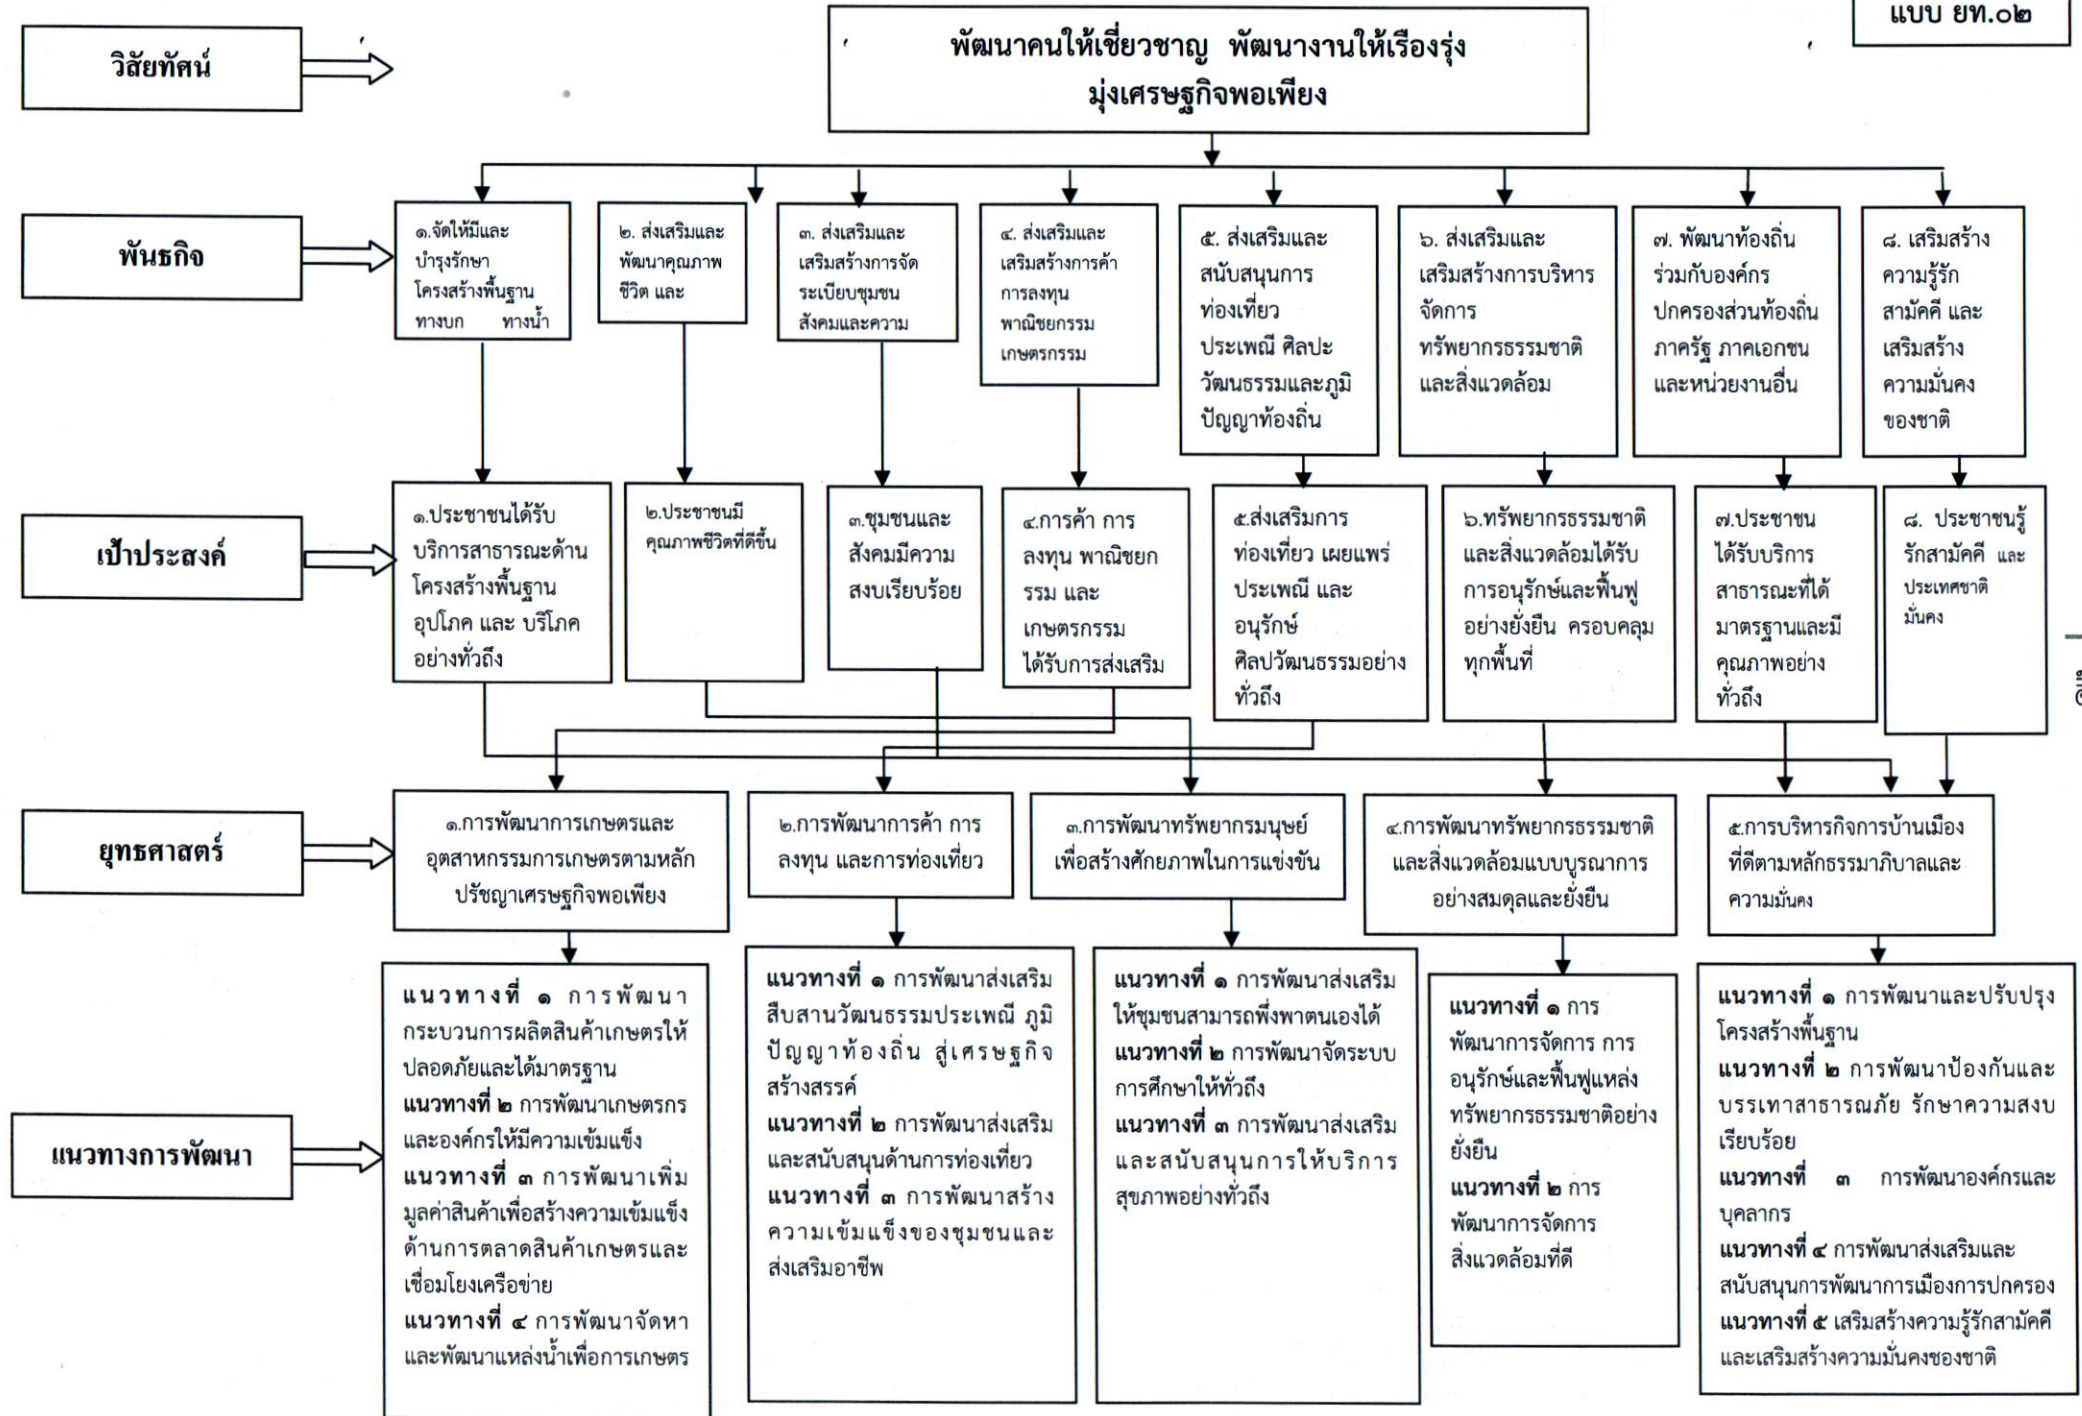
แบบ ยท.๐๒

วิสัยทัศน์

พัฒนาคนให้เชี่ยวชาญ พัฒนางานให้เรืองรุ่ง มุ่งเศรษฐกิจพอเพียง

พันธกิจ

๑.จัดให้มีและบำรุงรักษาโครงสร้างพื้นฐาน ทางบก ทางน้ำ

๒. ส่งเสริมและพัฒนาคุณภาพชีวิต และ

๓. ส่งเสริมและเสริมสร้างการจัดระเบียบชุมชน สังคมและความ

๔. ส่งเสริมและเสริมสร้างการค้า การลงทุน พาณิชยกรรม เกษตรกรรม

๕. ส่งเสริมและสนับสนุนการท่องเที่ยว ประเพณี ศิลปะ วัฒนธรรมและภูมิปัญญาท้องถิ่น

๖. ส่งเสริมและเสริมสร้างการบริหารจัดการ ทรัพยากรธรรมชาติและสิ่งแวดล้อม

๗. พัฒนาท้องถิ่นร่วมกับองค์กรปกครองส่วนท้องถิ่น ภาครัฐ ภาคเอกชน และหน่วยงานอื่น

๘. เสริมสร้างความรู้รักสามัคคี และเสริมสร้างความมั่นคงของชาติ

เป้าประสงค์

๑.ประชาชนได้รับบริการสาธารณะด้านโครงสร้างพื้นฐาน อุปโภค และ บริโภค อย่างทั่วถึง

๒.ประชาชนมีคุณภาพชีวิตที่ดีขึ้น

๓.ชุมชนและสังคมมีความสงบเรียบร้อย

๔.การค้า การลงทุน พาณิชยกรรม และ เกษตรกรรม ได้รับการส่งเสริม

๕.ส่งเสริมการท่องเที่ยว เผยแพร่ประเพณี และ อนุรักษ์ ศิลปวัฒนธรรมอย่างทั่วถึง

๖.ทรัพยากรธรรมชาติและสิ่งแวดล้อมได้รับการอนุรักษ์และฟื้นฟูอย่างยั่งยืน ครอบคลุมทุกพื้นที่

๗.ประชาชนได้รับบริการสาธารณะที่ได้มาตรฐานและมีคุณภาพอย่างทั่วถึง

๘. ประชาชนรู้รักสามัคคี และประเทศชาติมั่นคง

ยุทธศาสตร์

๑.การพัฒนาการเกษตรและอุตสาหกรรมการเกษตรตามหลักปรัชญาเศรษฐกิจพอเพียง

๒.การพัฒนาการค้า การลงทุน และการท่องเที่ยว

๓.การพัฒนาทรัพยากรมนุษย์เพื่อสร้างศักยภาพในการแข่งขัน

๔.การพัฒนาทรัพยากรธรรมชาติและสิ่งแวดล้อมแบบบูรณาการอย่างสมดุลและยั่งยืน

๕.การบริหารกิจการบ้านเมืองที่ดีตามหลักธรรมาภิบาลและความมั่นคง

แนวทางการพัฒนา

แนวทางที่ ๑ การพัฒนากระบวนการผลิตสินค้าเกษตรให้ปลอดภัยและได้มาตรฐาน
แนวทางที่ ๒ การพัฒนาเกษตรกรและองค์กรให้มีความเข้มแข็ง
แนวทางที่ ๓ การพัฒนาเพิ่มมูลค่าสินค้าเพื่อสร้างความเข้มแข็งด้านการตลาดสินค้าเกษตรและเชื่อมโยงเครือข่าย
แนวทางที่ ๔ การพัฒนาจัดหาและพัฒนาแหล่งน้ำเพื่อการเกษตร

แนวทางที่ ๑ การพัฒนาส่งเสริมสืบสานวัฒนธรรมประเพณี ภูมิปัญญาท้องถิ่น สู่เศรษฐกิจสร้างสรรค์
แนวทางที่ ๒ การพัฒนาส่งเสริมและสนับสนุนด้านการท่องเที่ยว
แนวทางที่ ๓ การพัฒนาสร้างความเข้มแข็งของชุมชนและส่งเสริมอาชีพ

แนวทางที่ ๑ การพัฒนาส่งเสริมให้ชุมชนสามารถพึ่งพาตนเองได้
แนวทางที่ ๒ การพัฒนาจัดระบบการศึกษาให้ทั่วถึง
แนวทางที่ ๓ การพัฒนาส่งเสริมและสนับสนุนการให้บริการสุขภาพอย่างทั่วถึง

แนวทางที่ ๑ การพัฒนาการจัดการ การอนุรักษ์และฟื้นฟูแหล่งทรัพยากรธรรมชาติอย่างยั่งยืน
แนวทางที่ ๒ การพัฒนาการจัดการสิ่งแวดล้อมที่ดี

แนวทางที่ ๑ การพัฒนาและปรับปรุงโครงสร้างพื้นฐาน
แนวทางที่ ๒ การพัฒนาป้องกันและบรรเทาสาธารณภัย รักษาความสงบเรียบร้อย
แนวทางที่ ๓ การพัฒนาองค์กรและบุคลากร
แนวทางที่ ๔ การพัฒนาส่งเสริมและสนับสนุนการพัฒนาการเมืองการปกครอง
แนวทางที่ ๕ เสริมสร้างความรู้รักสามัคคีและเสริมสร้างความมั่นคงของชาติ